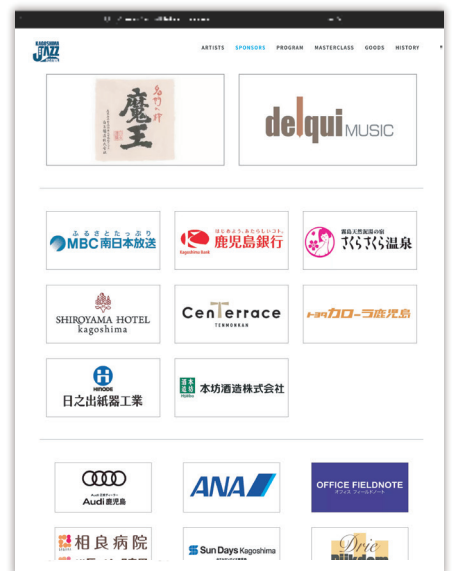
KAGOSHIMA JAZZ

ARTISTS SPONSORS PROGRAM MASTERCLASS GOODS HISTORY

名門の粋
魔王

delqui MUSIC

ふるさとたっぷり
MBC南日本放送

はじめよう、あたらしいミライ。
鹿児島銀行
Kagoshima Bank

霧島天然温泉の宿
さくらさくら温泉

SHIROYAMA HOTEL kagoshima

CenTerrace
TENMONKAN

トヨタカローラ鹿児島

HINODE
日之出紙器工業

本坊酒造
本坊酒造株式会社

Audi 正規ディーラー
Audi 鹿児島

ANA

OFFICE FIELDNOTE
オフィス フィールドノート

相良病院

Sun Days Kagoshima

Drie
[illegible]